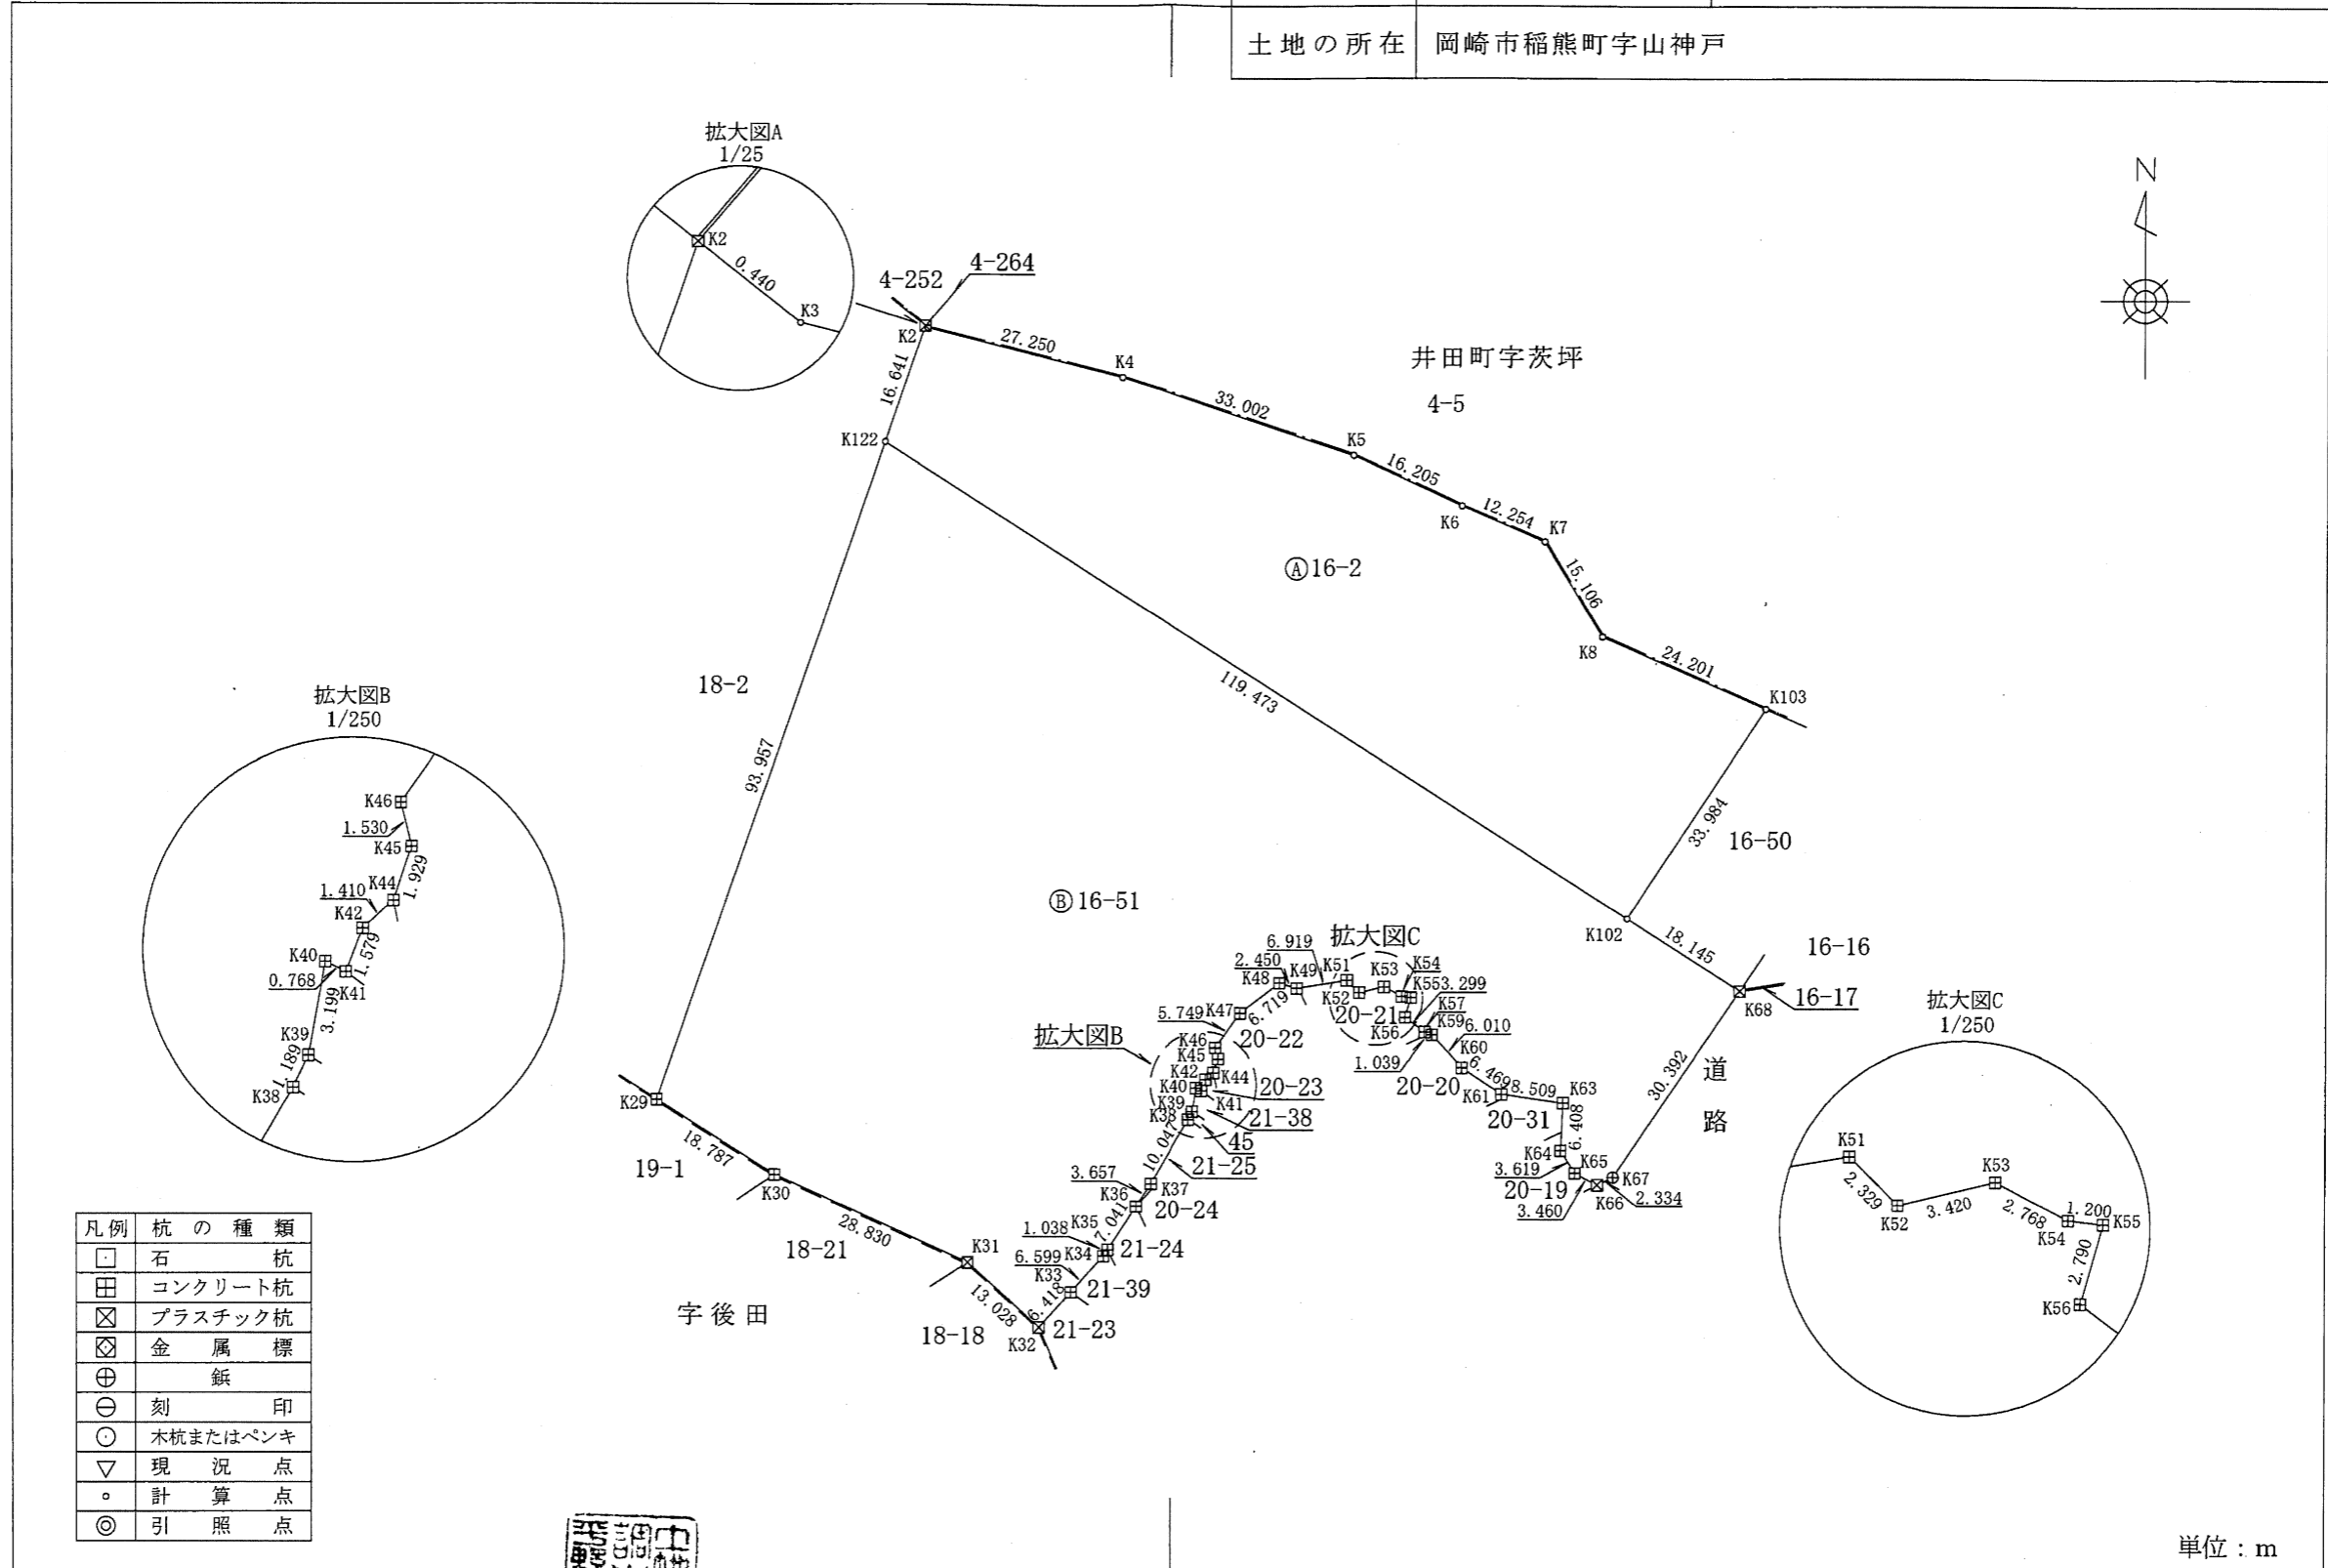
| 土地の所在 | 岡崎市稲熊町字山神戸 |
|---|---|

拡大図A
1/25

K2
0.440
K3

N

4-252
4-264
K2
27.250
K4
33.002
K5
16.205
K6
12.254
K7
15.106
K8
24.201
K103
16.641
K122
119.473

井田町字茨坪
4-5

Ⓐ16-2

拡大図B
1/250

K46
1.530
K45
1.929
1.410
K44
K42
1.579
K40
0.768
K41
3.199
K39
1.189
K38

18-2
93.957

33.984
16-50

Ⓑ16-51

K102
18.145
16-16
K68
16-17

拡大図C
1/250

K51
2.329
K52
3.420
K53
2.768
K54
1.200
K55
2.790
K56

6.919
拡大図C
2.450
K48
K49
K51
K52
K53
K54
K55
3.299
6.719
20-21
K57
K56
K59
6.010
5.749
K47
拡大図B
K46
K45
20-22
1.039
K60
20-20
6.469
8.509
K63
K42
K44
20-23
K40
K39
K41
21-38
K38
45
K61
20-31
6.408
10.047
21-25
K64
K65
3.619
K67
20-19
K66
2.334
3.460
30.392
道
路

3.657
K36
K37
7.041
20-24
1.038
K35
6.599
K34
21-24
K33
21-39
6.418
21-23
K32
18-18
13.028
K31
28.830
K30
18-21
18.787
K29
19-1

字後田

| 凡例 | 杭の種類 |
|---|---|
| ⊡ | 石杭 |
| ⊞ | コンクリート杭 |
| ⊠ | プラスチック杭 |
| ⟐ | 金属標 |
| ⊕ | 鋲 |
| ⊖ | 刻印 |
| ⊙ | 木杭またはペンキ |
| ▽ | 現況点 |
| ∘ | 計算点 |
| ◎ | 引照点 |

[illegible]

単位：m